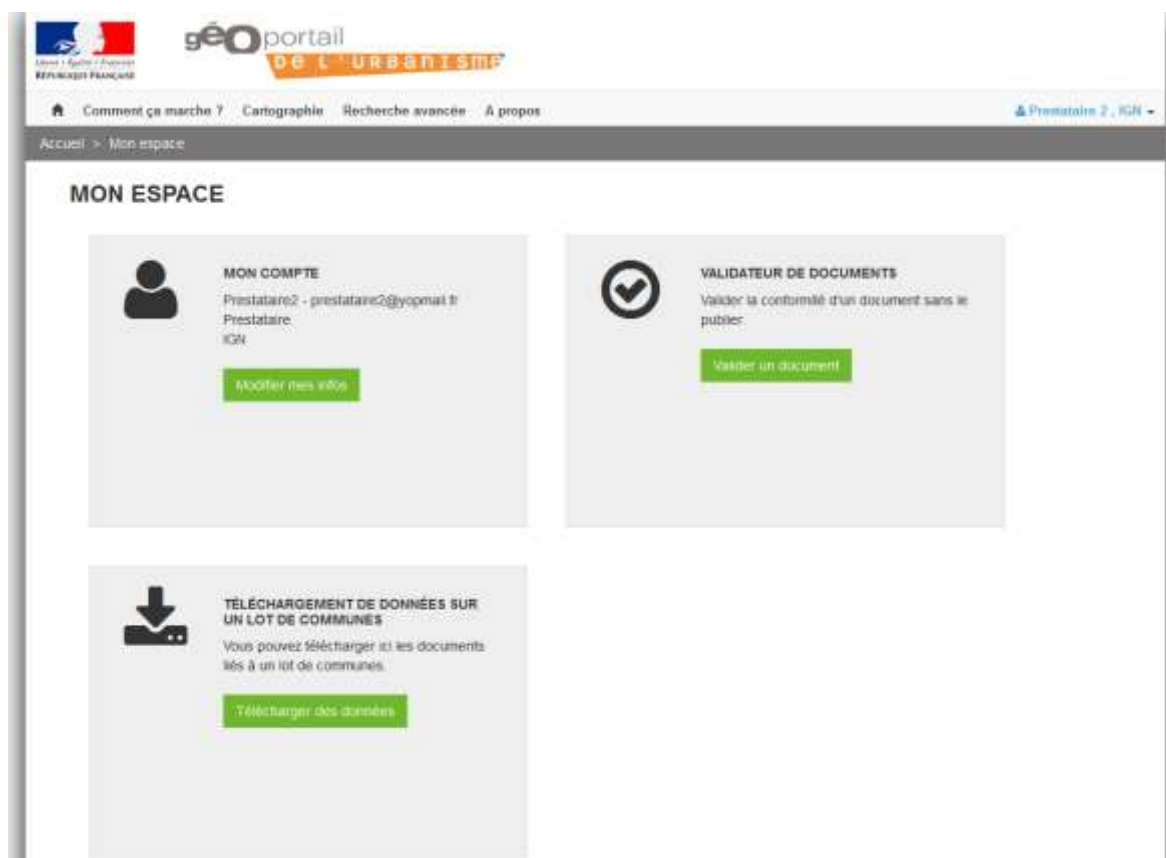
Liberté • Égalité • Fraternité
RÉPUBLIQUE FRANÇAISE

géoportail
DE L'URBANISME

Comment ça marche ? Cartographie Recherche avancée A propos

Prestataire 2 , IGN

Accueil > Mon espace

MON ESPACE

MON COMPTE

Prestataire2 - prestataire2@yopmail.fr
Prestataire
IGN

Modifier mes infos

VALIDATEUR DE DOCUMENTS

Valider la conformité d'un document sans le publier

Valider un document

TÉLÉCHARGEMENT DE DONNÉES SUR UN LOT DE COMMUNES

Vous pouvez télécharger ici les documents liés à un lot de communes.

Télécharger des données